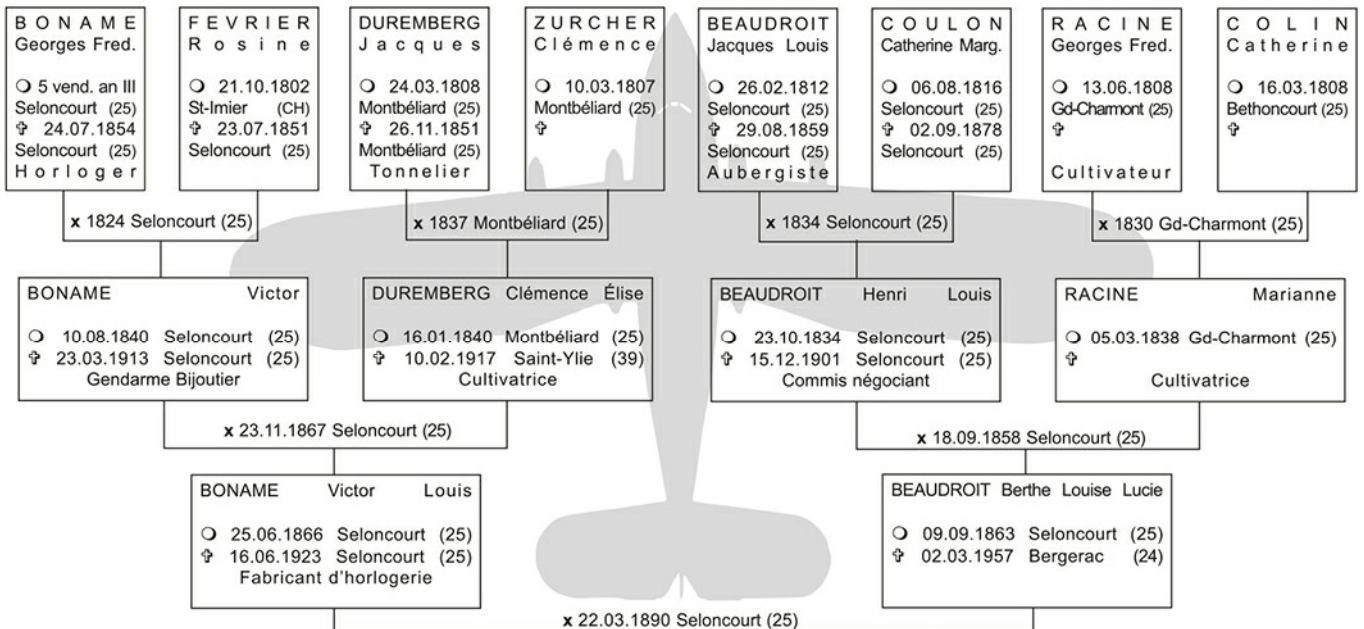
BONAME
Georges Fred.

❍ 5 vend. an III
Seloncourt (25)
✞ 24.07.1854
Seloncourt (25)
Horloger

FEVRIER
Rosine

❍ 21.10.1802
St-Imier (CH)
✞ 23.07.1851
Seloncourt (25)

DUREMBERG
Jacques

❍ 24.03.1808
Montbéliard (25)
✞ 26.11.1851
Montbéliard (25)
Tonnelier

ZURCHER
Clémence

❍ 10.03.1807
Montbéliard (25)
✞

BEAUDROIT
Jacques Louis

❍ 26.02.1812
Seloncourt (25)
✞ 29.08.1859
Seloncourt (25)
Aubergiste

COULON
Catherine Marg.

❍ 06.08.1816
Seloncourt (25)
✞ 02.09.1878
Seloncourt (25)

RACINE
Georges Fred.

❍ 13.06.1808
Gd-Charmont (25)
✞

Cultivateur

COLIN
Catherine

❍ 16.03.1808
Bethoncourt (25)
✞

x 1824 Seloncourt (25)

x 1837 Montbéliard (25)

x 1834 Seloncourt (25)

x 1830 Gd-Charmont (25)

BONAME Victor

❍ 10.08.1840 Seloncourt (25)
✞ 23.03.1913 Seloncourt (25)
Gendarme Bijoutier

DUREMBERG Clémence Élise

❍ 16.01.1840 Montbéliard (25)
✞ 10.02.1917 Saint-Ylie (39)
Cultivatrice

BEAUDROIT Henri Louis

❍ 23.10.1834 Seloncourt (25)
✞ 15.12.1901 Seloncourt (25)
Commis négociant

RACINE Marianne

❍ 05.03.1838 Gd-Charmont (25)
✞
Cultivatrice

x 23.11.1867 Seloncourt (25)

x 18.09.1858 Seloncourt (25)

BONAME Victor Louis

❍ 25.06.1866 Seloncourt (25)
✞ 16.06.1923 Seloncourt (25)
Fabricant d'horlogerie

BEAUDROIT Berthe Louise Lucie

❍ 09.09.1863 Seloncourt (25)
✞ 02.03.1957 Bergerac (24)

x 22.03.1890 Seloncourt (25)